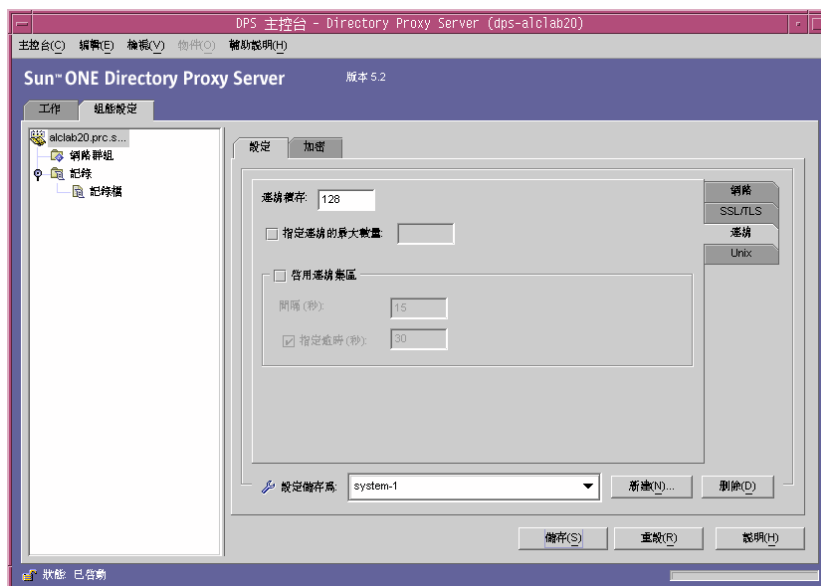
DPS 主控台 - Directory Proxy Server (dps-alclab20)

主控台(C) 編輯(E) 檢視(V) 物件(O) 輔助說明(H)

Sun™ ONE Directory Proxy Server

版本 5.2

工作 組態設定

alclab20.prc.s...
網路群組
記錄
記錄檔

設定 加密

網路
SSL/TLS
連結
Unix

連結優存: 128

指定連結的最大數量:

啟用連結集區

間隔 (秒): 15

指定逾時 (秒): 30

設定儲存為: system-1

新增(N)...

刪除(D)

儲存(S) 重設(R) 說明(H)

狀態: 已啟動